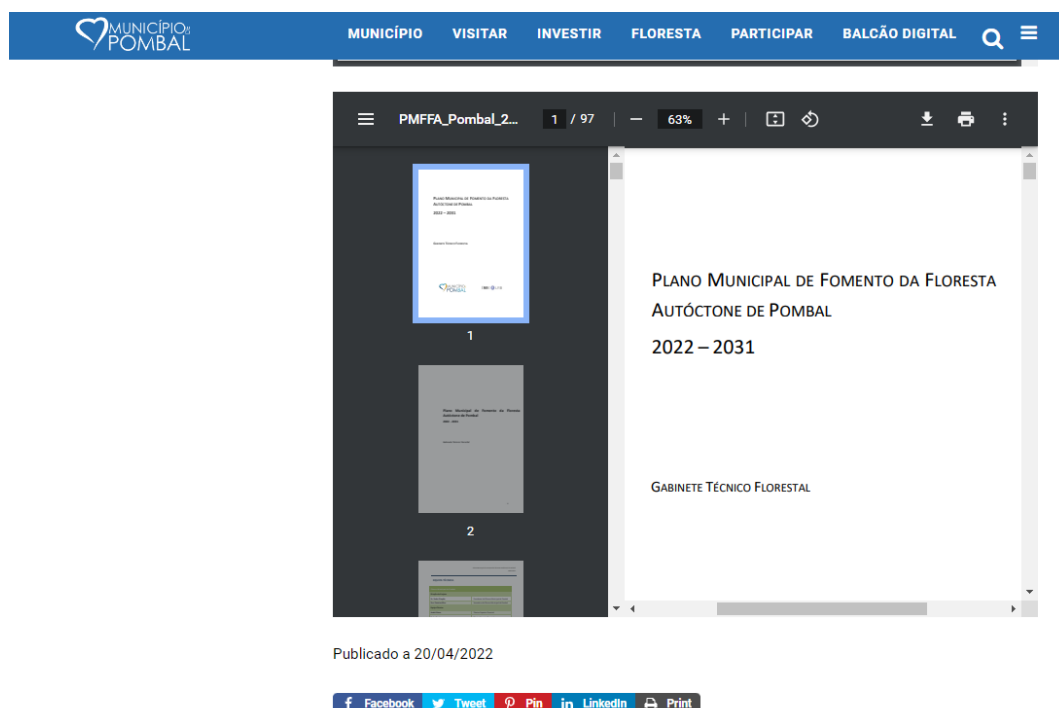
MUNICÍPIO DE POMBAL

MUNICÍPIO VISITAR INVESTIR FLORESTA PARTICIPAR BALCÃO DIGITAL

PMFFA_Pombal_2... 1 / 97 63%

1

2

PLANO MUNICIPAL DE FOMENTO DA FLORESTA AUTÓCTONE DE POMBAL

2022 – 2031

GABINETE TÉCNICO FLORESTAL

Publicado a 20/04/2022

Facebook Tweet Pin LinkedIn Print